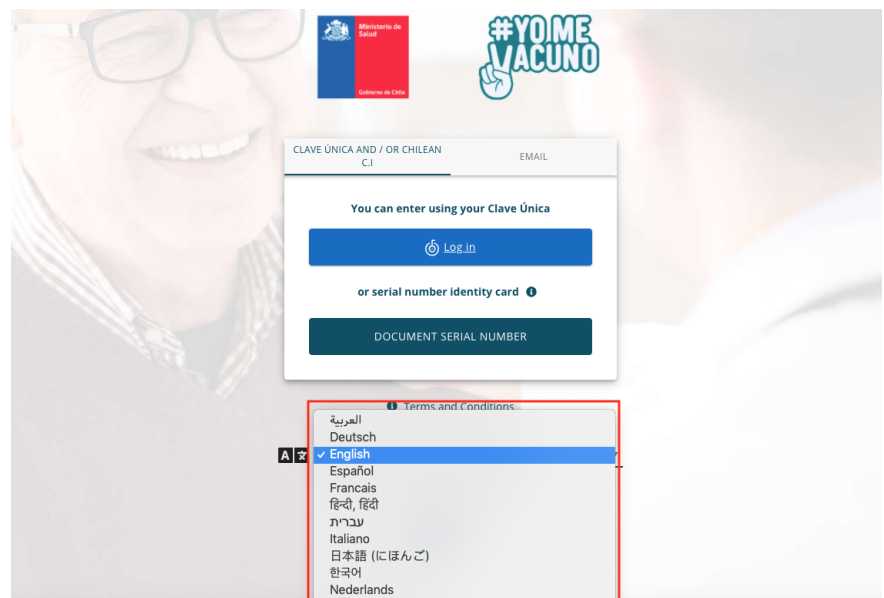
Ministerio de Salud

Gobierno de Chile

#YO ME VACUNO

CLAVE ÚNICA AND / OR CHILEAN C.I

EMAIL

You can enter using your Clave Única

Log in

or serial number identity card

DOCUMENT SERIAL NUMBER

Terms and Conditions

العربية
Deutsch
✓ English
Español
Francais
हिन्दी, हिंदी
עברית
Italiano
日本語 (にほんご)
한국어
Nederlands